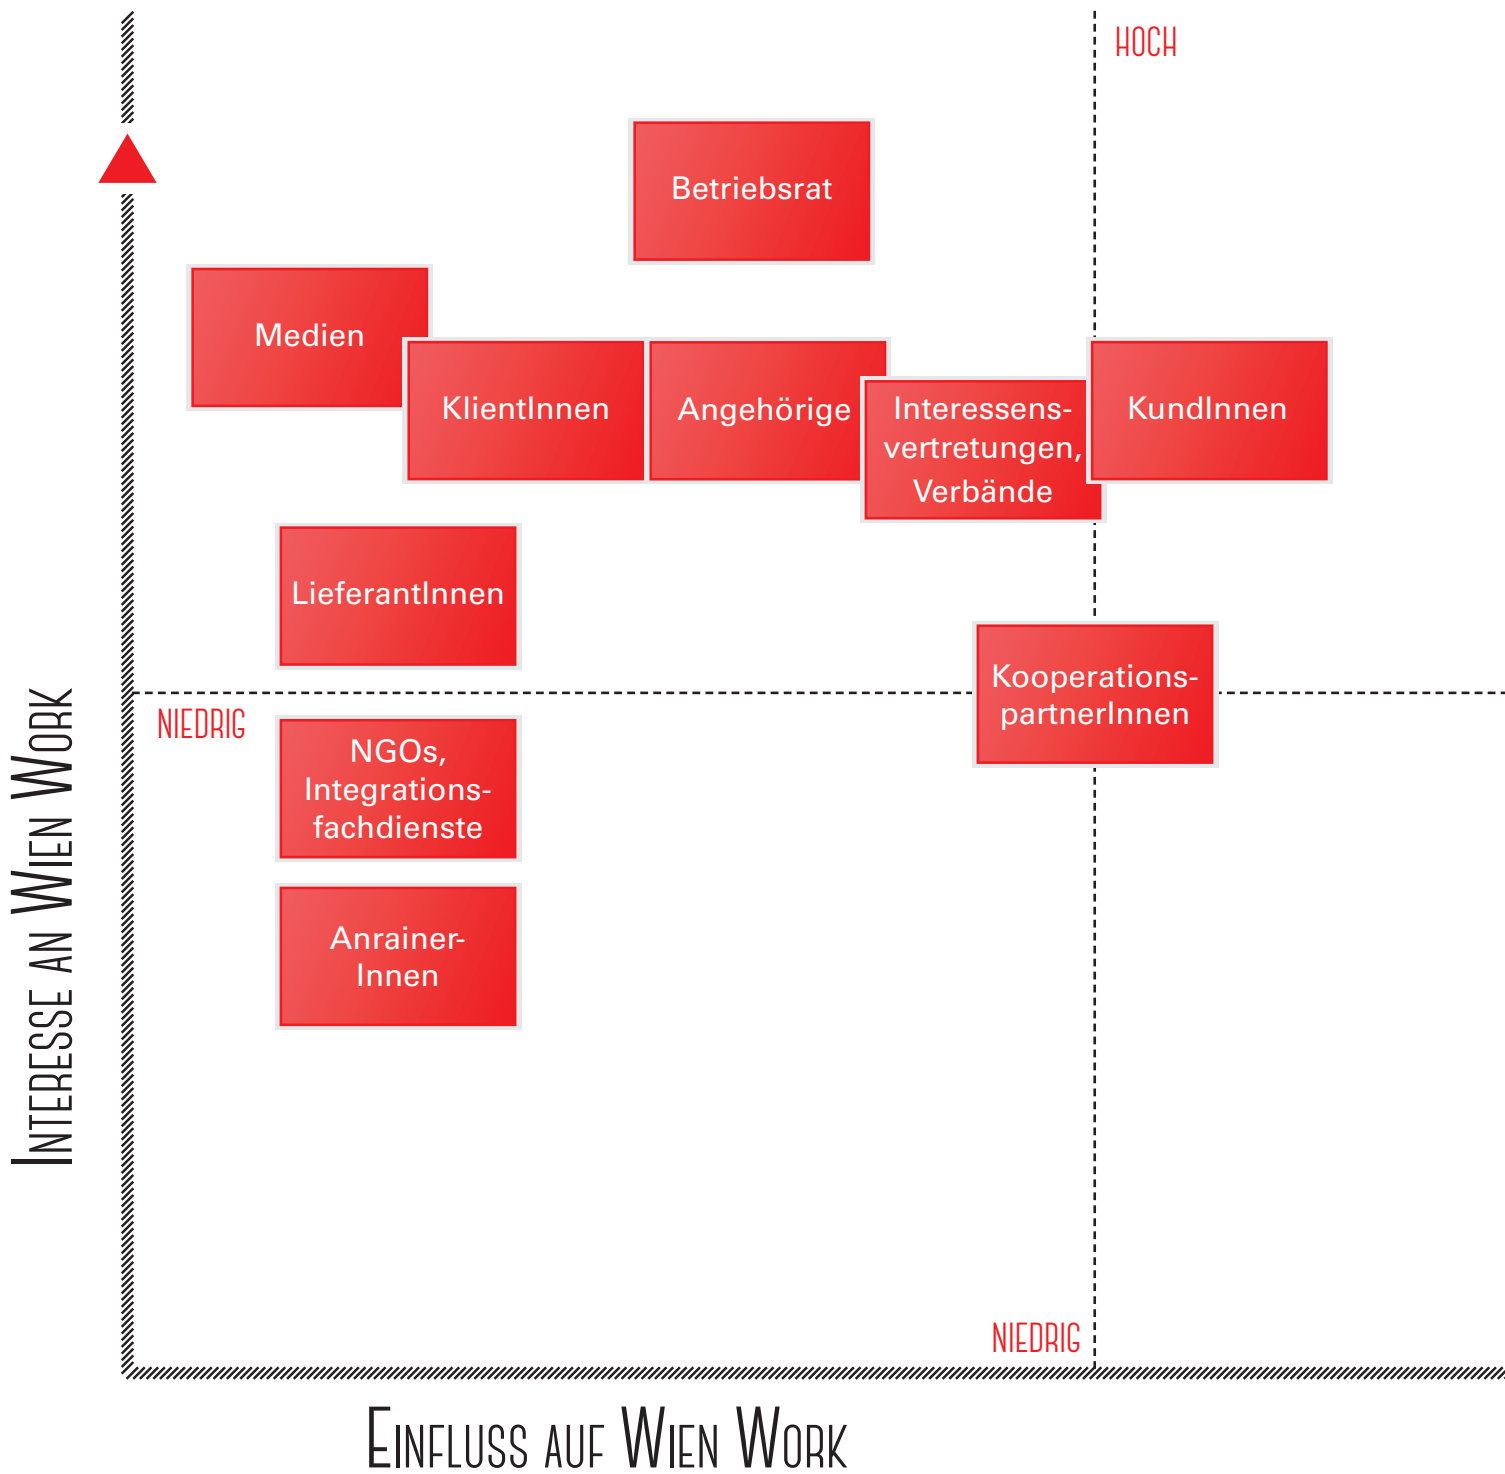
HOCH

Betriebsrat

Medien

KlientInnen

Angehörige

Interessensvertretungen, Verbände

KundInnen

LieferantInnen

Kooperationspartnerlnnen

NIEDRIG

NGOs, Integrationsfachdienste

Anrainer-Innen

NIEDRIG

Interesse an Wien Work

Einfluss auf Wien Work